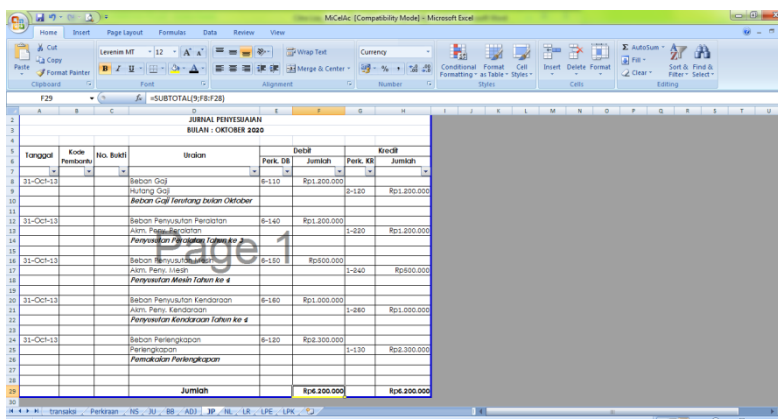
MiCelAc [Compatibility Mode] - Microsoft Excel

Home Insert Page Layout Formulas Data Review View

Cut Copy Format Painter Paste Clipboard
Levenim MT 12 Font
Wrap Text Merge & Center Alignment
Currency Number
Conditional Formatting Format as Table Cell Styles Styles
Insert Delete Format Cells
AutoSum Fill Clear Sort & Filter Find & Select Editing

F29 $f_x$ =SUBTOTAL(9;F8:F28)

JURNAL PENYESUAIAN
BULAN : OKTOBER 2020

| Tanggal | Kode Pembantu | No. Bukti | Uraian | Debit Perk. DB | Debit Jumlah | Kredit Perk. KR | Kredit Jumlah |
|---|---|---|---|---|---|---|---|
| 31-Oct-13 | | | Beban Gaji | 6-110 | Rp1.200.000 | | |
| | | | Hutang Gaji | | | 2-120 | Rp1.200.000 |
| | | | Beban Gaji Terutang bulan Oktober | | | | |
| 31-Oct-13 | | | Beban Penyusutan Peralatan | 6-140 | Rp1.200.000 | | |
| | | | Akm. Peny. Peralatan | | | 1-220 | Rp1.200.000 |
| | | | Penyusutan Peralatan Tahun ke 2 | | | | |
| 31-Oct-13 | | | Beban Penyusutan Mesin | 6-150 | Rp500.000 | | |
| | | | Akm. Peny. Mesin | | | 1-240 | Rp500.000 |
| | | | Penyusutan Mesin Tahun ke 4 | | | | |
| 31-Oct-13 | | | Beban Penyusutan Kendaraan | 6-160 | Rp1.000.000 | | |
| | | | Akm. Peny. Kendaraan | | | 1-260 | Rp1.000.000 |
| | | | Penyusutan Kendaraan Tahun ke 4 | | | | |
| 31-Oct-13 | | | Beban Perlengkapan | 6-120 | Rp2.300.000 | | |
| | | | Perlengkapan | | | 1-130 | Rp2.300.000 |
| | | | Pemakaian Perlengkapan | | | | |
| | | | Jumlah | | Rp6.200.000 | | Rp6.200.000 |

Page 1

transaksi Perkiraan NS JU BB ADJ JP NL LR LPE LPK